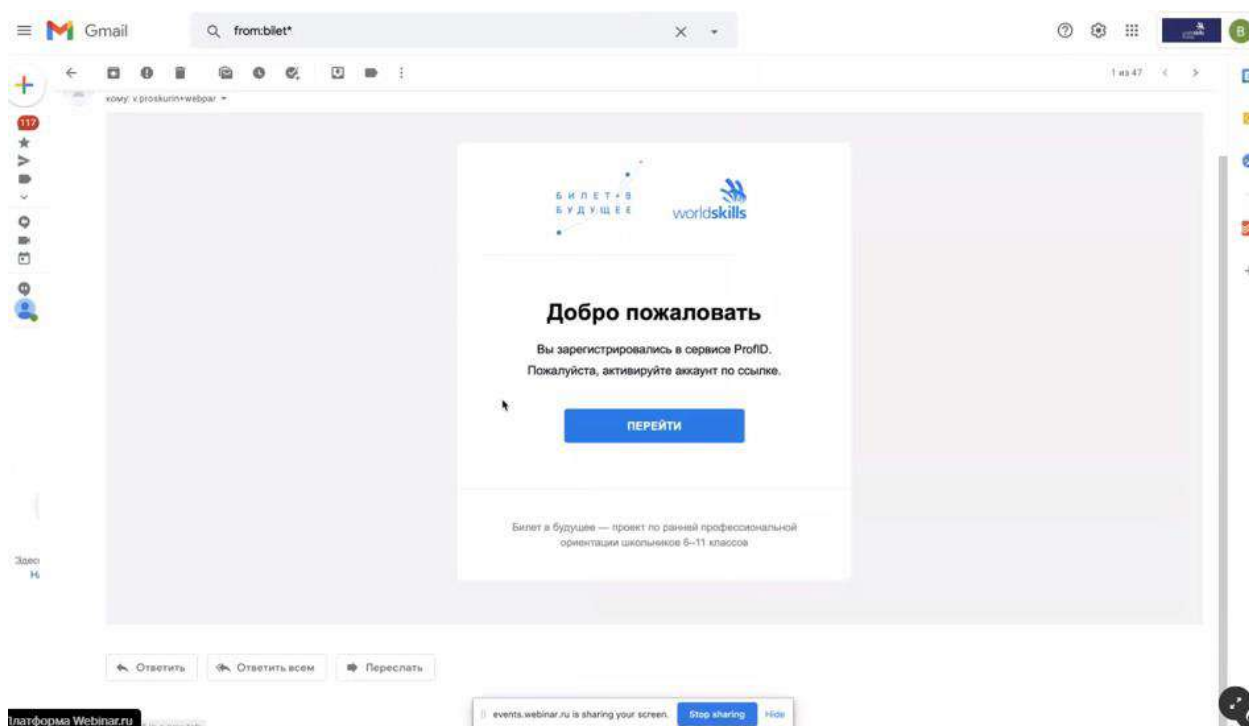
Gmail

from:bilet*

B

117

1 из 47

кому: v.proskurin+webpar

БИЛЕТ В БУДУЩЕЕ

worldskills

Добро пожаловать

Вы зарегистрировались в сервисе ProfID. Пожалуйста, активируйте аккаунт по ссылке.

ПЕРЕЙТИ

Билет в будущее — проект по ранней профессиональной ориентации школьников 6–11 классов

Здесь
Н

Ответить

Ответить всем

Переслать

Платформа Webinar.ru

events.webinar.ru is sharing your screen.

Stop sharing

Hide